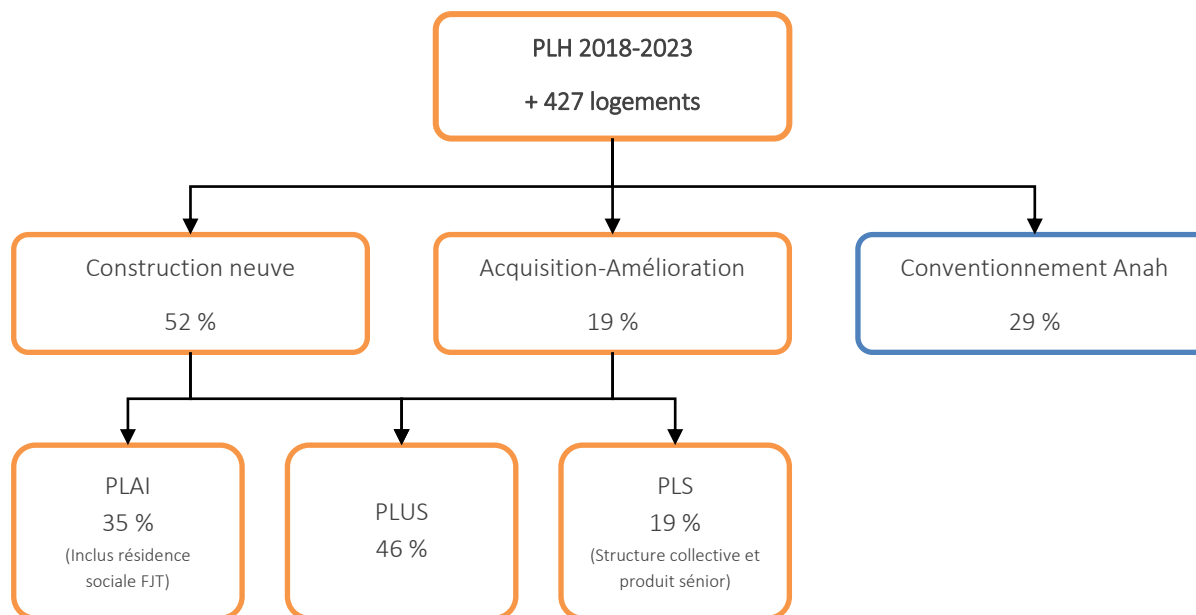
PLH 2018-2023

+ 427 logements

Construction neuve

52 %

Acquisition-Amélioration

19 %

Conventionnement Anah

29 %

PLAI
35 %
(Inclus résidence sociale FJT)

PLUS
46 %

PLS
19 %
(Structure collective et produit sénior)